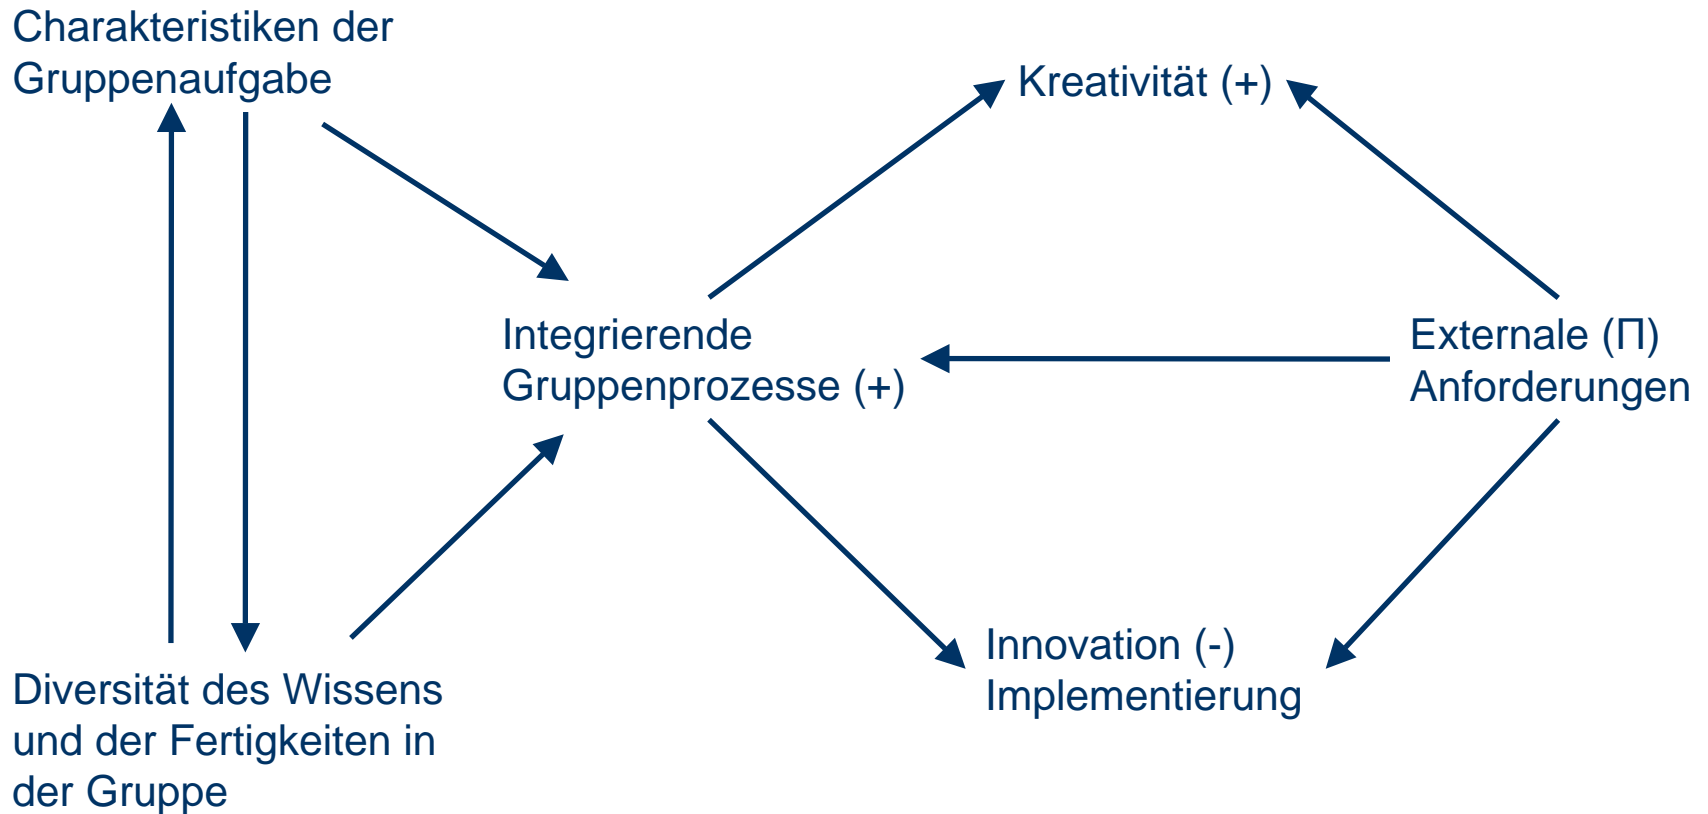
Charakteristiken der Gruppenaufgabe

Kreativität (+)

Integrierende Gruppenprozesse (+)

Externale (Π) Anforderungen

Innovation (-) Implementierung

Diversität des Wissens und der Fertigkeiten in der Gruppe